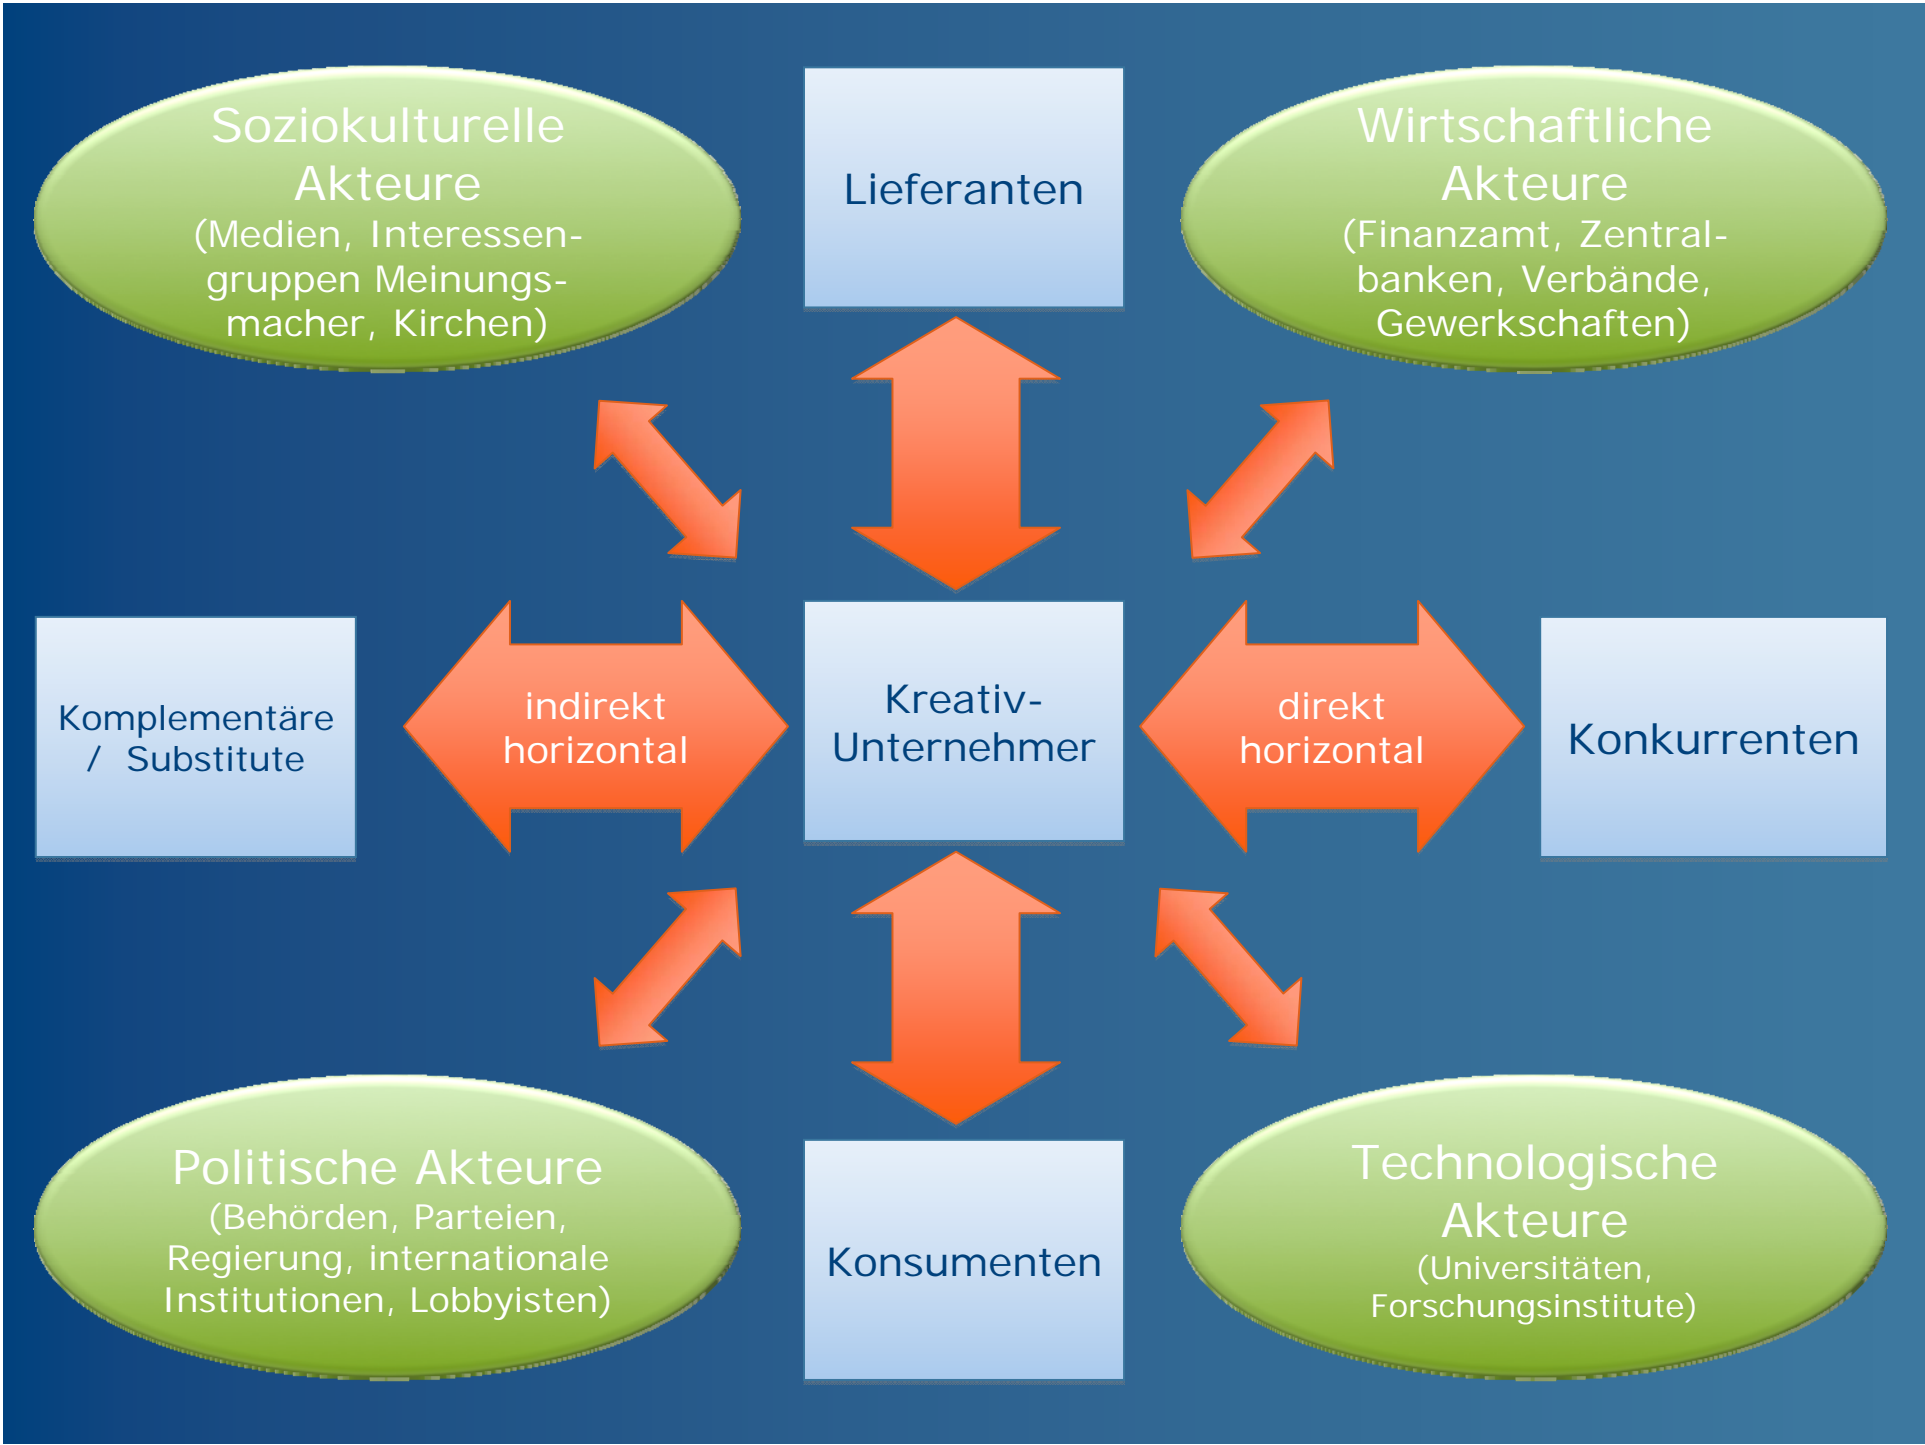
Soziokulturelle Akteure
(Medien, Interessengruppen Meinungsmacher, Kirchen)

Lieferanten

Wirtschaftliche Akteure
(Finanzamt, Zentralbanken, Verbände, Gewerkschaften)

Komplementäre / Substitute

indirekt horizontal

Kreativ-Unternehmer

direkt horizontal

Konkurrenten

Politische Akteure
(Behörden, Parteien, Regierung, internationale Institutionen, Lobbyisten)

Konsumenten

Technologische Akteure
(Universitäten, Forschungsinstitute)